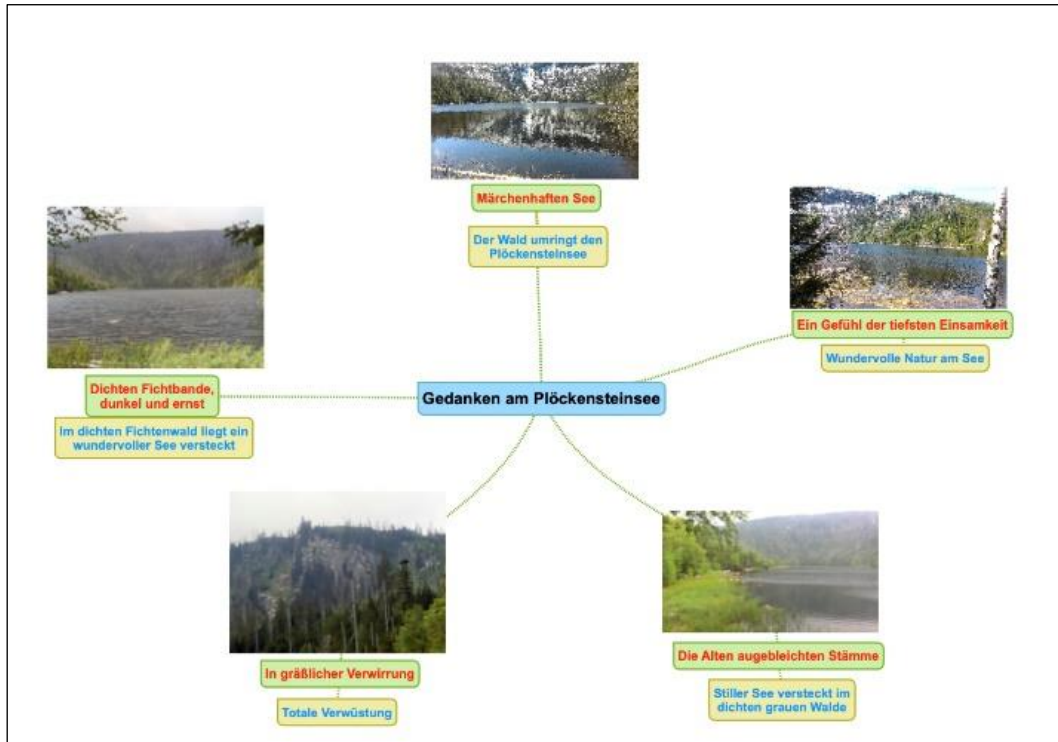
Märchenhaften See

Der Wald umringt den Plöckensteinsee

Ein Gefühl der tiefsten Einsamkeit

Wundervolle Natur am See

Dichten Fichtbande, dunkel und ernst

Im dichten Fichtenwald liegt ein wundervoller See versteckt

Gedanken am Plöckensteinsee

In gräßlicher Verwirrung

Totale Verwüstung

Die Alten augebleichten Stämme

Stiller See versteckt im dichten grauen Walde